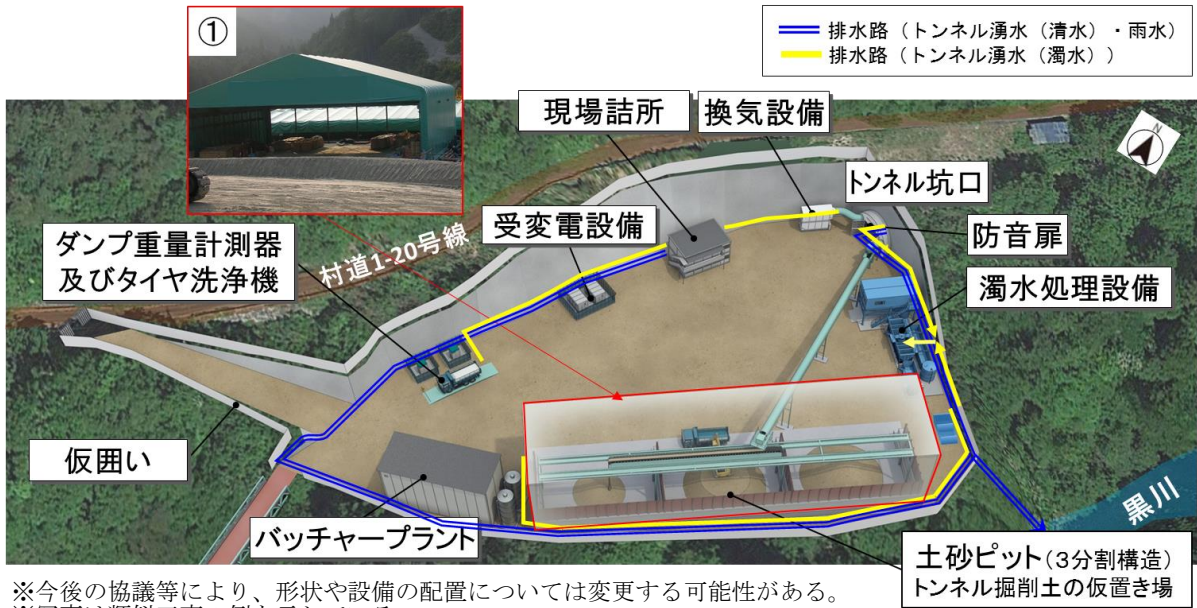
①

排水路（トンネル湧水（清水）・雨水）
排水路（トンネル湧水（濁水））

現場詰所
換気設備
トンネル坑口
受変電設備
防音扉
ダンプ重量計測器及びタイヤ洗浄機
村道1-20号線
濁水処理設備
仮囲い
黒川
バッチャープラント
土砂ピット(3分割構造)
トンネル掘削土の仮置き場

※今後の協議等により、形状や設備の配置については変更する可能性がある。
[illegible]